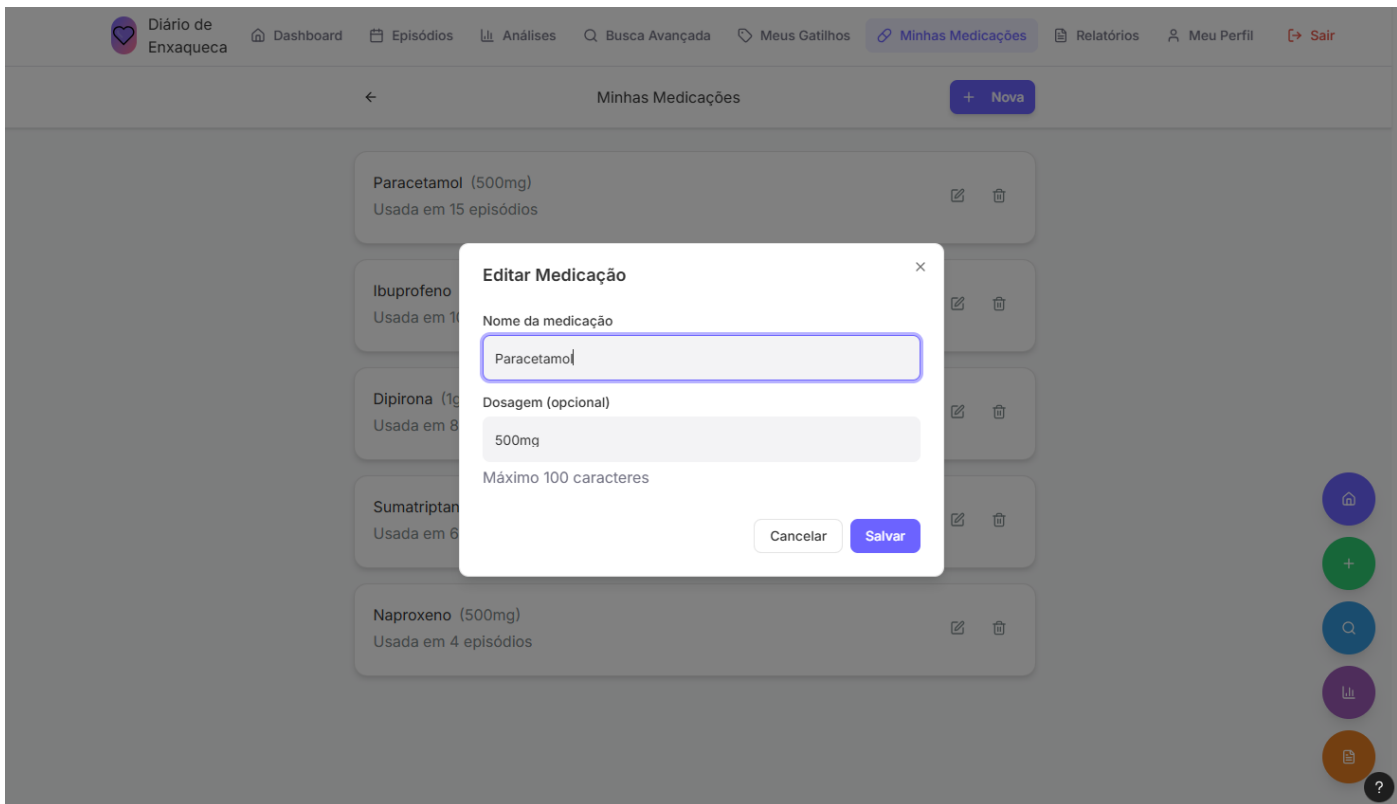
Diário de Enxaqueca

Dashboard

Episódios

Análises

Busca Avançada

Meus Gatilhos

Minhas Medicações

Relatórios

Meu Perfil

Sair

←

Minhas Medicações

+ Nova

Paracetamol (500mg)
Usada em 15 episódios

Ibuprofeno
Usada em 1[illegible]

Dipirona (1g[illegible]
Usada em 8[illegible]

Sumatriptan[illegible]
Usada em 6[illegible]

Naproxeno (500mg)
Usada em 4 episódios

Editar Medicação

×

Nome da medicação

Paracetamol

Dosagem (opcional)

500mg

Máximo 100 caracteres

Cancelar

Salvar

?